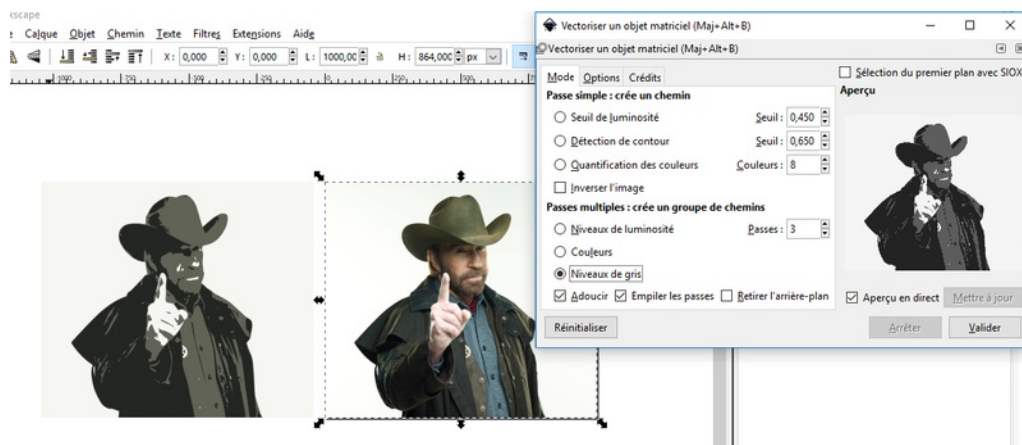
kscape
e Calque Objet Chemin Texte Filtres Extensions Aide
X: 0,000 Y: 0,000 L: 1000,00 H: 864,000 px

Vectoriser un objet matriciel (Maj+Alt+B)
Vectoriser un objet matriciel (Maj+Alt+B)

Mode Options Crédits
Passe simple : crée un chemin
Seuil de luminosité Seuil : 0,450
Détection de contour Seuil : 0,650
Quantification des couleurs Couleurs : 8
Inverser l'image
Passes multiples : crée un groupe de chemins
Niveaux de luminosité Passes : 3
Couleurs
Niveaux de gris
Adoucir Empiler les passes Retirer l'arrière-plan
Réinitialiser

Sélection du premier plan avec SIOX
Aperçu
Aperçu en direct Mettre à jour
Arrêter Valider